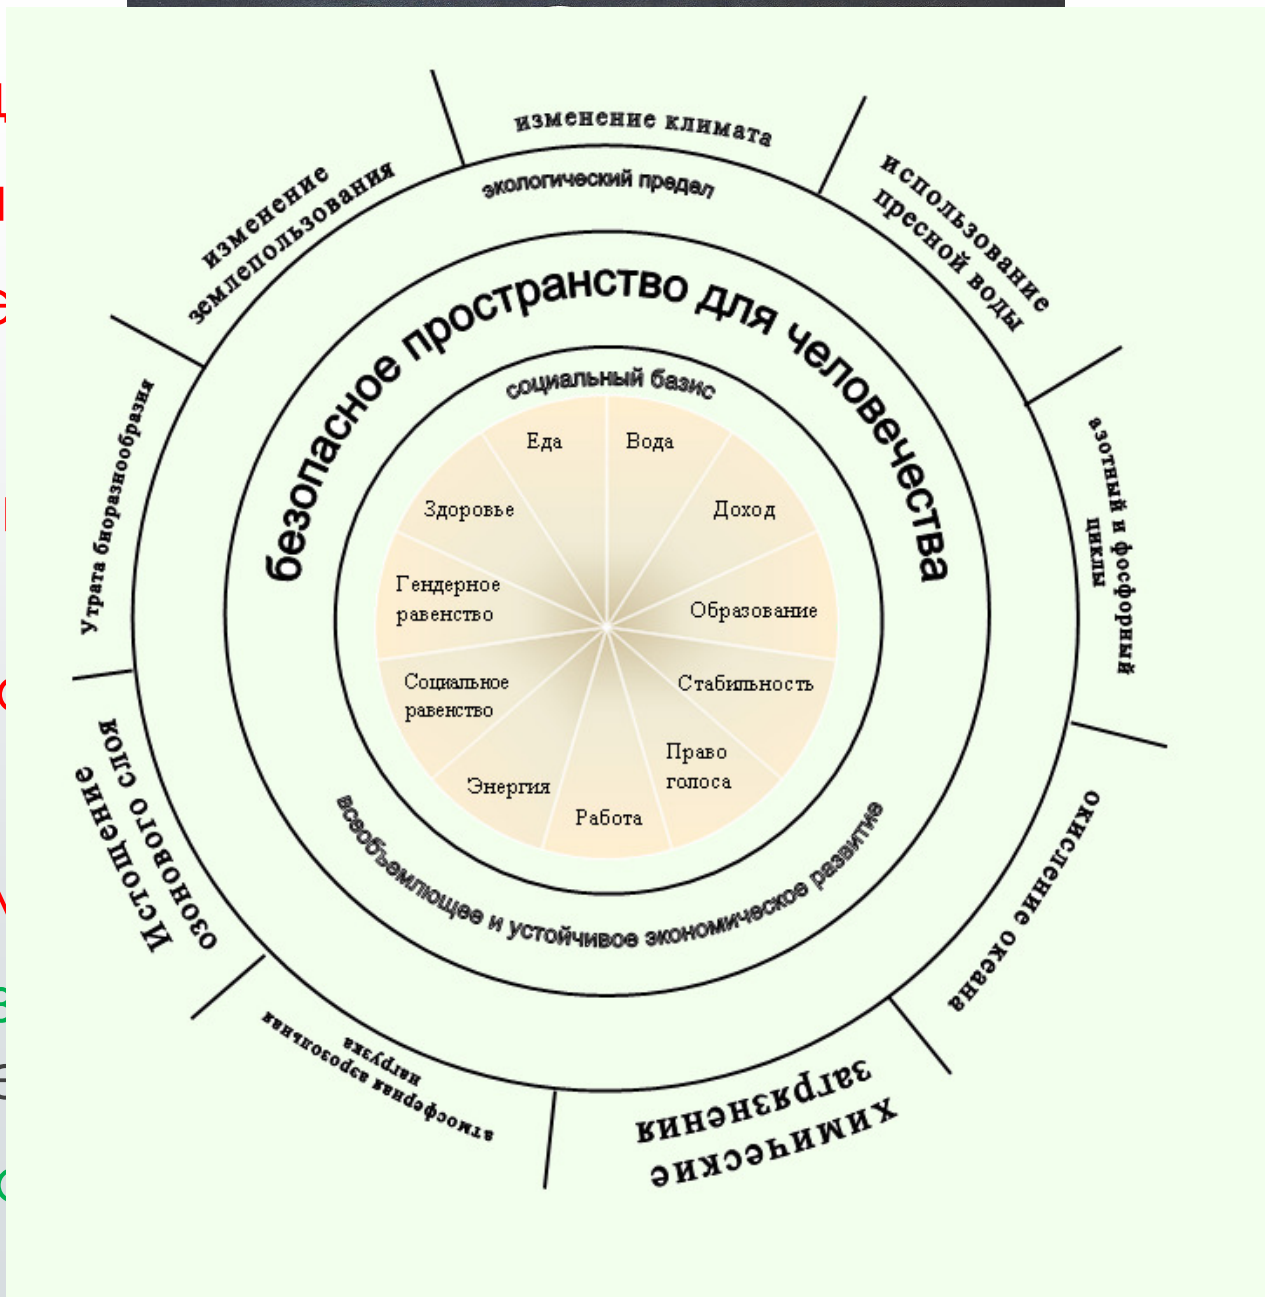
изменение климата

использование пресной воды

азотный и фосфорный циклы

окисление океана

химические загрязнения

атмосферная аэрозольная нагрузка

Истощение озонового слоя

Утрата биоразнообразия

изменение землепользования

экологический предел

безопасное пространство для человечества

социальный базис

Еда

Вода

Доход

Образование

Стабильность

Право голоса

Работа

Энергия

Социальное равенство

Гендерное равенство

Здоровье

всеобъемлющее и устойчивое экономическое развитие